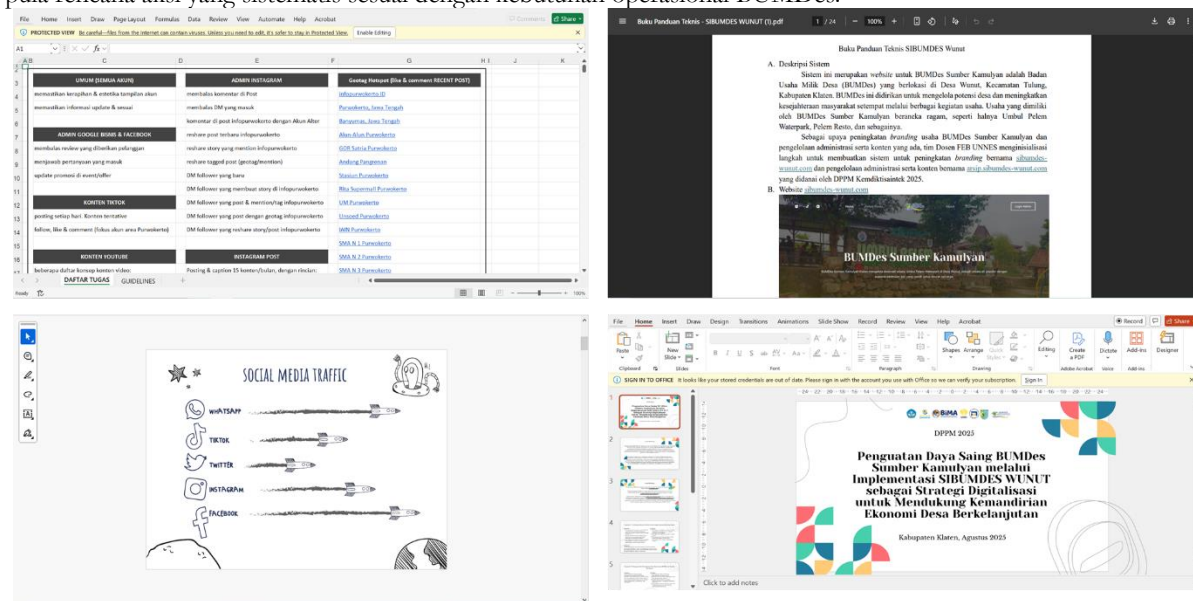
pada rencana aksi yang sistematis sesuai dengan kebutuhan operasional BUMDes.

File Home Insert Draw Page Layout Formulas Data Review View Automate Help Acrobat
Comments Share
PROTECTED VIEW Be careful—files from the Internet can contain viruses. Unless you need to edit, it's safer to stay in Protected View. Enable Editing
A1
A B C D E F G H I J K

| UMUM (SEMUA AKUN) | ADMIN INSTAGRAM | Geotag Hotspot (like & comment RECENT POST) |
|---|---|---|
| memastikan kerapihan & estetika tampilan akun | membalas komentar di Post | infopurwokerto.ID |
| memastikan informasi update & sesuai | membalas DM yang masuk | Purwokerto, Jawa Tengah |
| | komentar di post infopurwokerto dengan Akun Alter | Banyumas, Jawa Tengah |
| ADMIN GOOGLE BISNIS & FACEBOOK | reshare post terbaru infopurwokerto | Alun-Alun Purwokerto |
| membalas review yang diberikan pelanggan | reshare story yang mention infopurwokerto | GOR Satria Purwokerto |
| menjawab pertanyaan yang masuk | reshare tagged post (geotag/mention) | Andang Pangrenan |
| update promosi di event/offer | DM follower yang baru | Stasiun Purwokerto |
| KONTEN TIKTOK | DM follower yang membuat story di infopurwokerto | Rita Supermall Purwokerto |
| posting setiap hari. Konten tentative | DM follower yang post & mention/tag infopurwokerto | UM Purwokerto |
| follow, like & comment (fokus akun area Purwokerto) | DM follower yang post dengan geotag infopurwokerto | Unsoed Purwokerto |
| | DM follower yang reshare story/post infopurwokerto | IAIN Purwokerto |
| KONTEN YOUTUBE | | SMA N 1 Purwokerto |
| | INSTAGRAM POST | SMA N 2 Purwokerto |
| beberapa daftar konsep konten video: | Posting & caption 15 konten/bulan, dengan rincian: | SMA N 3 Purwokerto |

DAFTAR TUGAS GUIDELINES
Ready

Buku Panduan Teknis - SIBUMDES WUNUT (1).pdf 1 / 24 100%

Buku Panduan Teknis SIBUMDES Wunut

A. Deskripsi Sistem
Sistem ini merupakan website untuk BUMDes Sumber Kamulyan adalah Badan Usaha Milik Desa (BUMDes) yang berlokasi di Desa Wunut, Kecamatan Tulung, Kabupaten Klaten. BUMDes ini didirikan untuk mengelola potensi desa dan meningkatkan kesejahteraan masyarakat setempat melalui berbagai kegiatan usaha. Usaha yang dimiliki oleh BUMDes Sumber Kamulyan beraneka ragam, seperti halnya Umbul Pelem Waterpark, Pelem Resto, dan sebagainya.
Sebagai upaya peningkatan branding usaha BUMDes Sumber Kamulyan dan pengelolaan administrasi serta konten yang ada, tim Dosen FEB UNNES menginisiasikan langkah untuk membuatkan sistem untuk peningkatan branding bernama sibumdes-wunut.com dan pengelolaan administrasi serta konten bernama arsip.sibumdes-wunut.com yang didanai oleh DPPM Kemdiktisaintek 2025.
B. Website sibumdes-wunut.com

BUMDes Sumber Kamulyan

SOCIAL MEDIA TRAFFIC
WHATSAPP
TIKTOK
TWITTER
INSTAGRAM
FACEBOOK

File Home Insert Draw Design Transitions Animations Slide Show Record Review View Help Acrobat
Record Share
Paste Clipboard New Slide Slides Font Paragraph Shapes Arrange Quick Styles Drawing Editing Create a PDF Adobe Acrobat Dictate Voice Add-ins Designer
SIGN IN TO OFFICE It looks like your stored credentials are out of date. Please sign in with the account you use with Office so we can verify your subscription. Sign In

BIMA
DPPM 2025
Penguatan Daya Saing BUMDes Sumber Kamulyan melalui Implementasi SIBUMDES WUNUT sebagai Strategi Digitalisasi untuk Mendukung Kemandirian Ekonomi Desa Berkelanjutan
Kabupaten Klaten, Agustus 2025

Click to add notes